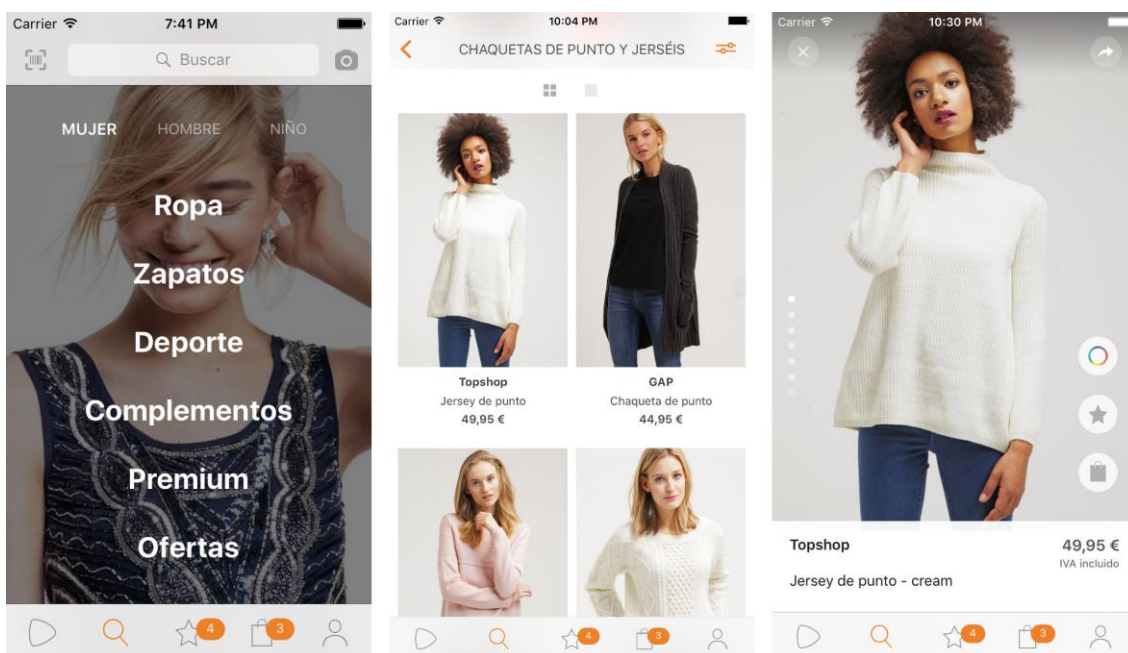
Carrier 7:41 PM

Buscar

MUJER HOMBRE NIÑO

Ropa

Zapatos

Deporte

Complementos

Premium

Ofertas

4 3

Carrier 10:04 PM

CHAQUETAS DE PUNTO Y JERSÉIS

Topshop
Jersey de punto
49,95 €

GAP
Chaqueta de punto
44,95 €

4 3

Carrier 10:30 PM

Topshop
49,95 €
IVA incluido

Jersey de punto - cream

4 3